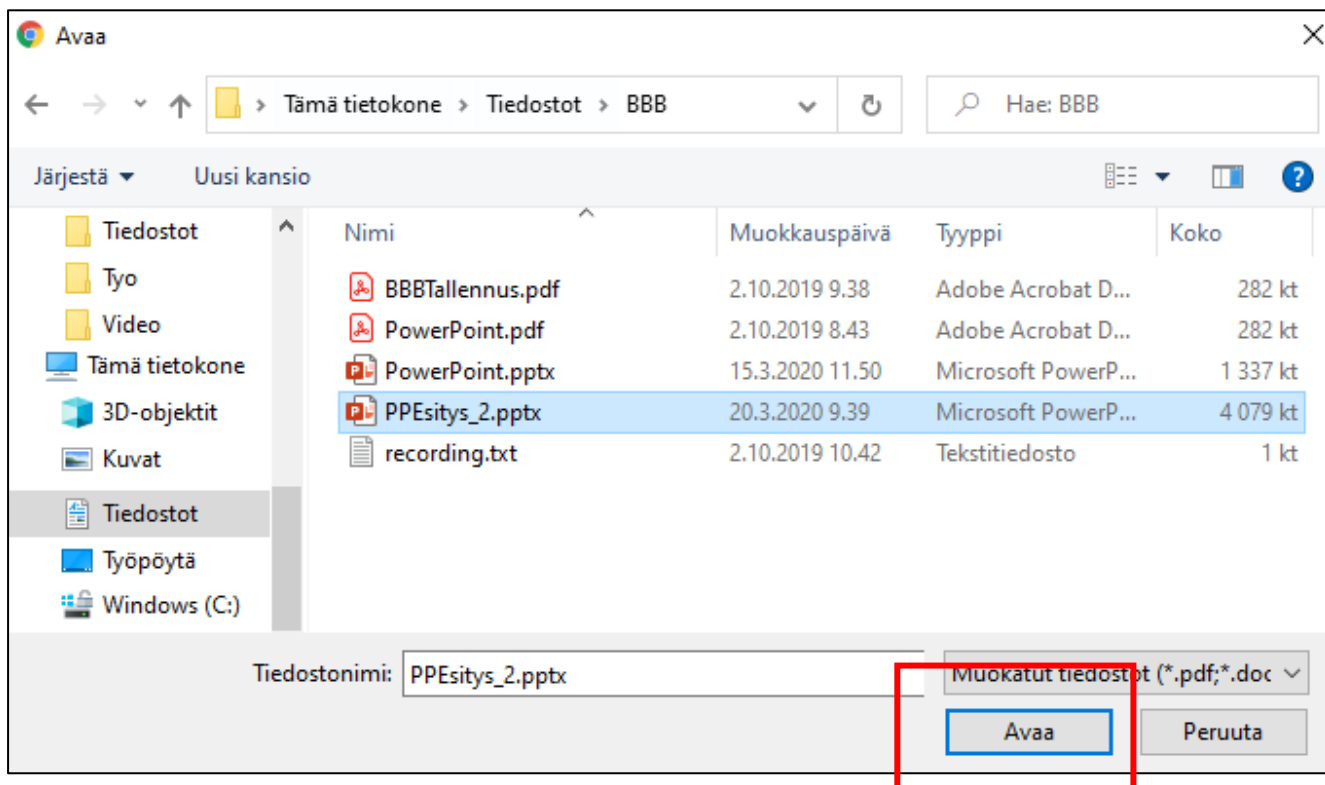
Avaa

> Tämä tietokone > Tiedostot > BBB

Hae: BBB

Järjestä ▾ Uusi kansio

Tiedostot
Tyo
Video
Tämä tietokone
3D-objektit
Kuvat
Tiedostot
Työpöytä
Windows (C:)

| Nimi | Muokkauspäivä | Tyyppi | Koko |
|---|---|---|---|
| BBBTallennus.pdf | 2.10.2019 9.38 | Adobe Acrobat D... | 282 kt |
| PowerPoint.pdf | 2.10.2019 8.43 | Adobe Acrobat D... | 282 kt |
| PowerPoint.pptx | 15.3.2020 11.50 | Microsoft PowerP... | 1 337 kt |
| PPEsitys_2.pptx | 20.3.2020 9.39 | Microsoft PowerP... | 4 079 kt |
| recording.txt | 2.10.2019 10.42 | Tekstitiedosto | 1 kt |

Tiedostonimi: PPEsitys_2.pptx

Muokatut tiedostot (*.pdf;*.doc

Avaa

Peruuta